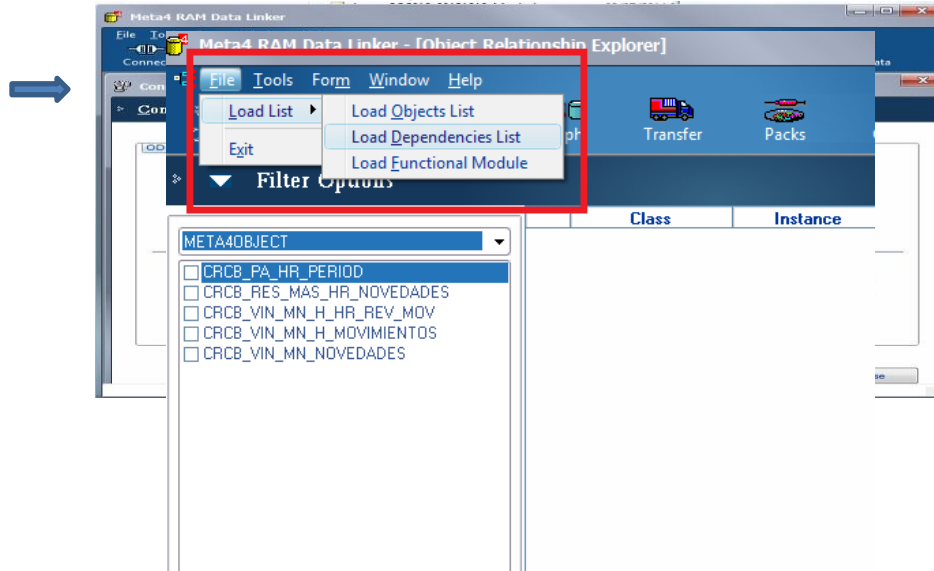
Meta4 RAM Data Linker

File Too

Connec

Con

Con

OD

Meta4 RAM Data Linker - [Object Relationship Explorer]

File Tools Form Window Help

Load List ▸

Exit

Load Objects List

Load Dependencies List

Load Functional Module

ph

Transfer

Packs

Filter Options

Class

Instance

META4OBJECT

CRCB_PA_HR_PERIOD

CRCB_RES_MAS_HR_NOVEDADES

CRCB_VIN_MN_H_HR_REV_MOV

CRCB_VIN_MN_H_MOVIMIENTOS

CRCB_VIN_MN_NOVEDADES

ata

se